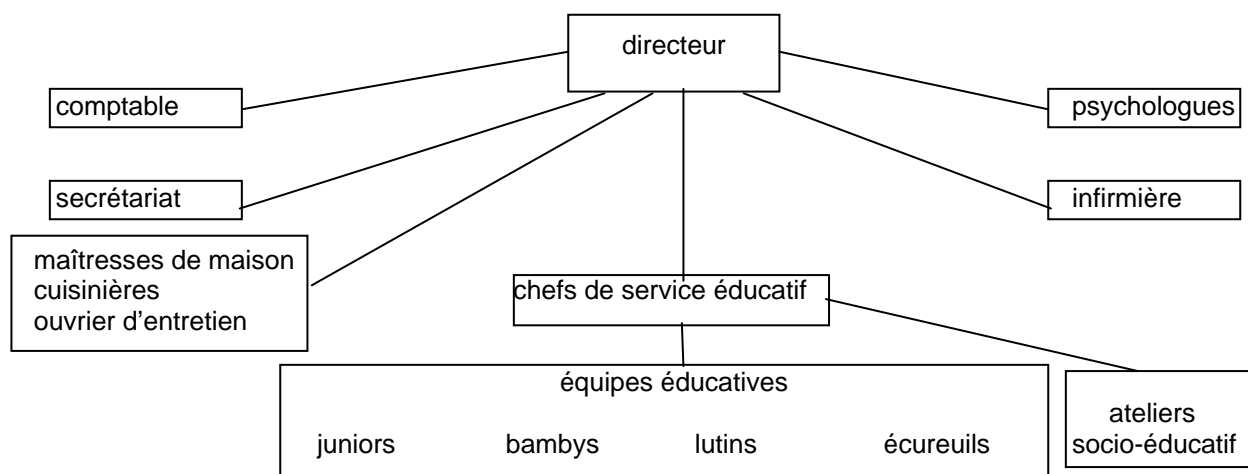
directeur

comptable

psychologues

secrétariat

infirmière

maîtresses de maison
cuisinières
ouvrier d'entretien

chefs de service éducatif

équipes éducatives

juniors bambys lutins écureuils

ateliers
socio-éducatif